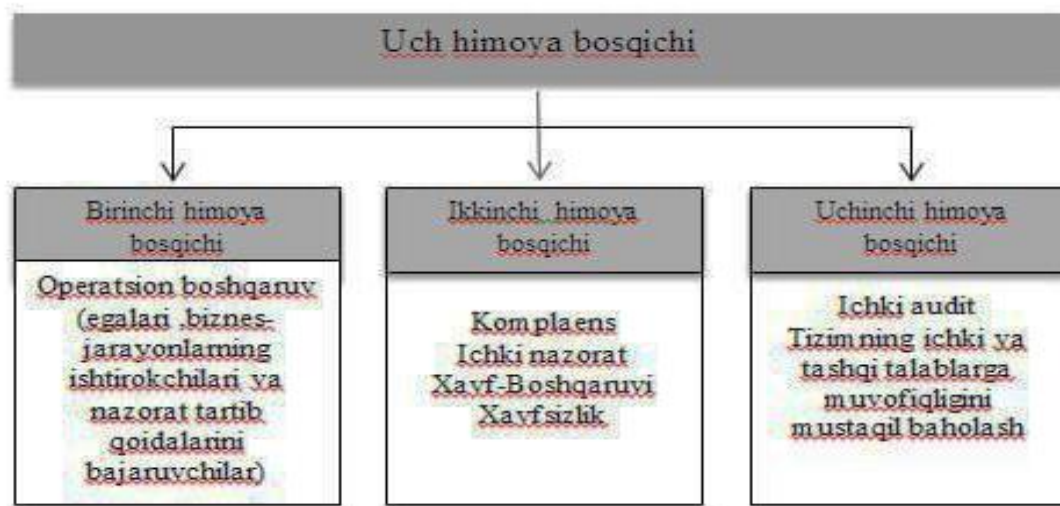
Uch himoya bosqichi

Birinchi himoya bosqichi

Operatsion boshqaruv (egalari ,biznes-jarayonlarning ishtirokchilari va nazorat tartib qoidalarini bajaruvchilar)

Ikkinchi himoya bosqichi

Komplaens
Ichki nazorat
Xavf-Boshqaruvi
Xavfsizlik

Uchinchi himoya bosqichi

Ichki audit
Tizimning ichki va tashqi talablarga muvofiqligini mustaqil baholash